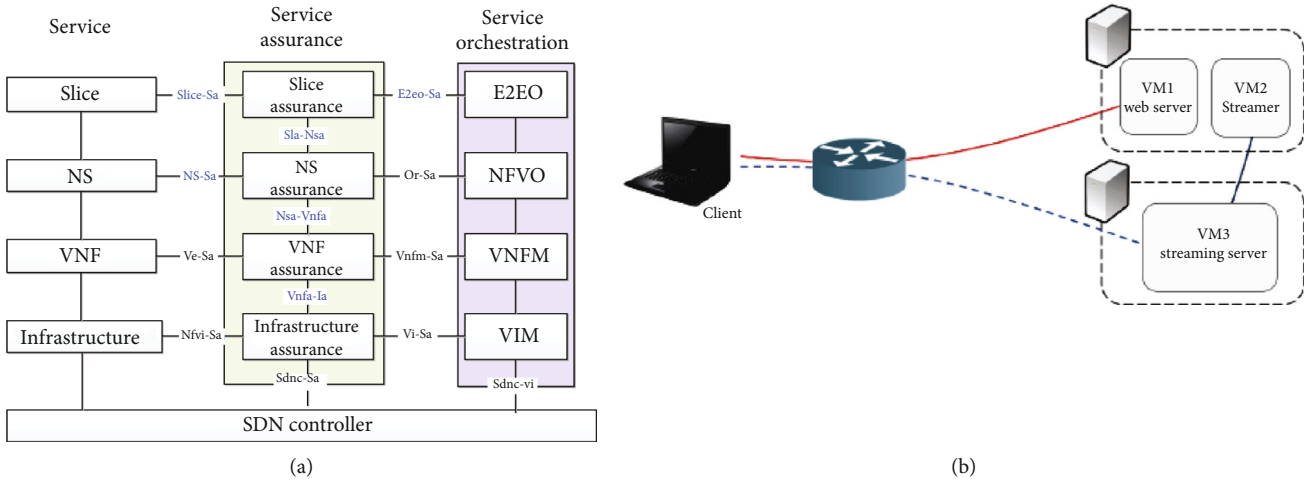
Service

Service assurance

Service orchestration

Slice

Slice-Sa

Slice assurance

E2eo-Sa

E2EO

Sla-Nsa

NS

NS-Sa

NS assurance

Or-Sa

NFVO

Nsa-Vnfa

VNF

Ve-Sa

VNF assurance

Vnfm-Sa

VNFM

Vnfa-Ia

Infrastructure

Nfvi-Sa

Infrastructure assurance

Vi-Sa

VIM

Sdnc-Sa

Sdnc-vi

SDN controller

(a)

Client

VM1 web server

VM2 Streamer

VM3 streaming server

(b)